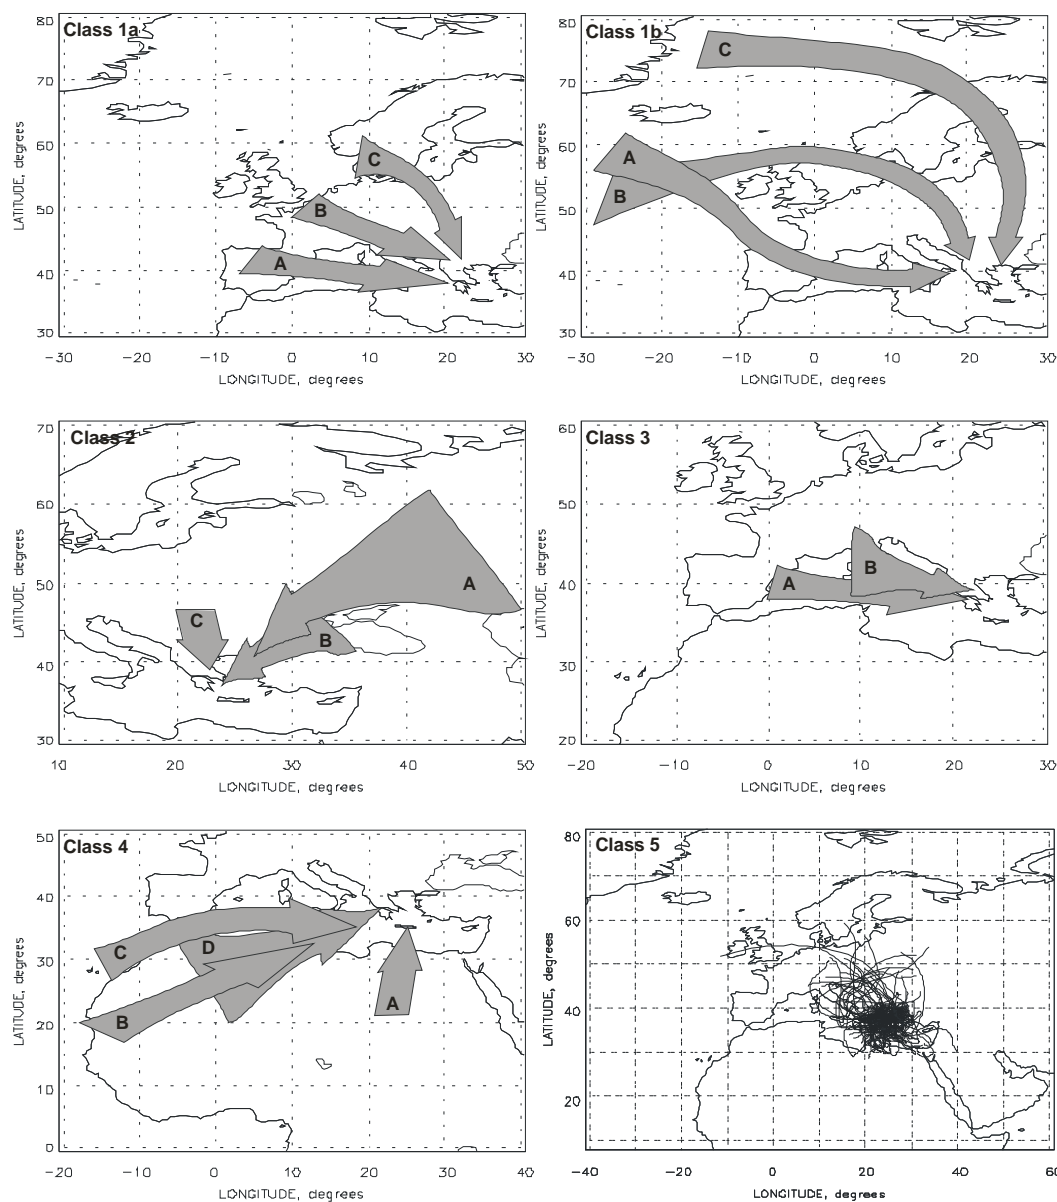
Class 1a
80
70
60
50
40
30
LATITUDE, degrees
C
B
A
−30 −20 −10 0 10 20 30
LONGITUDE, degrees

Class 1b
80
70
60
50
40
30
LATITUDE, degrees
C
A
B
−30 −20 −10 0 10 20 30
LONGITUDE, degrees

Class 2
70
60
50
40
30
LATITUDE, degrees
A
C
B
10 20 30 40 50
LONGITUDE, degrees

Class 3
60
50
40
30
20
LATITUDE, degrees
A
B
−20 −10 0 10 20 30
LONGITUDE, degrees

Class 4
50
40
30
20
10
0
LATITUDE, degrees
C
D
B
A
−20 −10 0 10 20 30 40
LONGITUDE, degrees

Class 5
80
60
40
20
LATITUDE, degrees
−40 −20 0 20 40 60
LONGITUDE, degrees